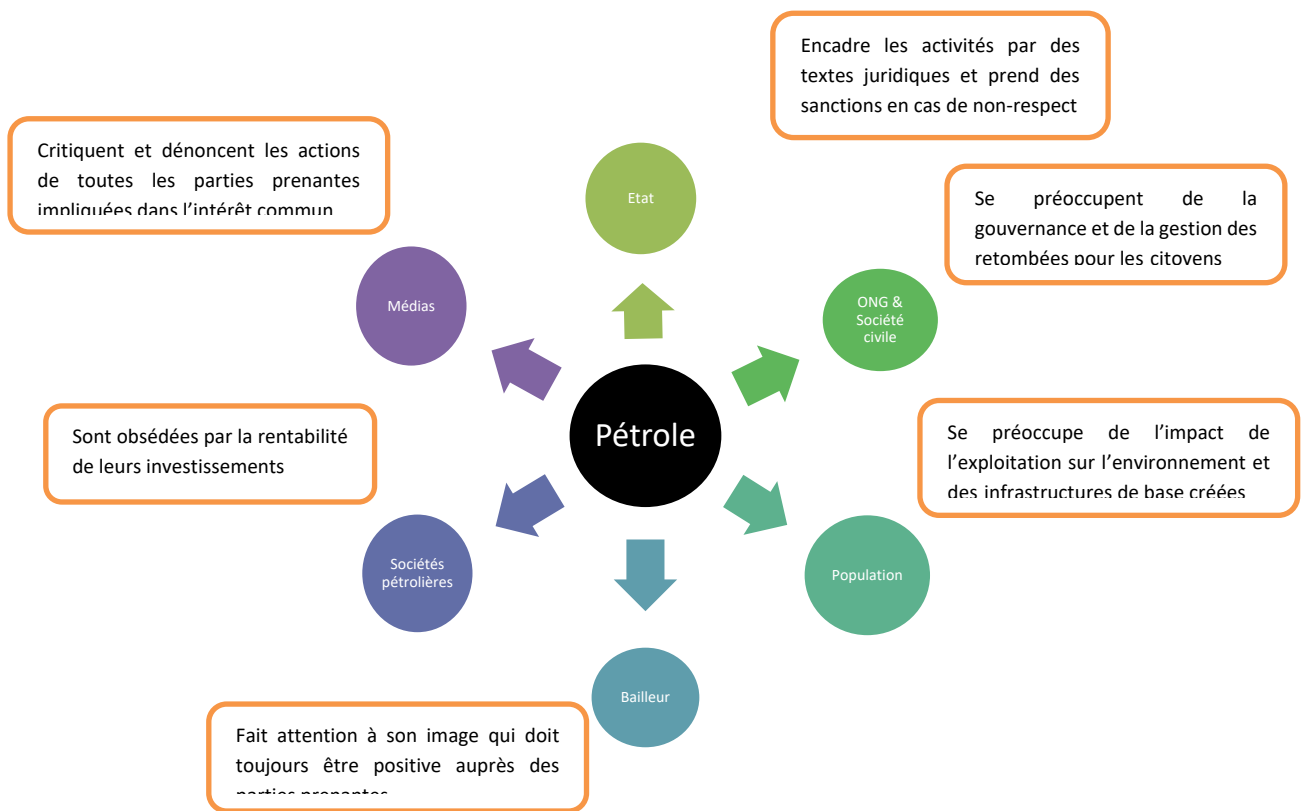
Encadre les activités par des textes juridiques et prend des sanctions en cas de non-respect

Critiquent et dénoncent les actions de toutes les parties prenantes impliquées dans l'intérêt commun

Etat

Se préoccupent de la gouvernance et de la gestion des retombées pour les citoyens

Médias

ONG & Société civile

Pétrole

Sont obsédées par la rentabilité de leurs investissements

Se préoccupe de l'impact de l'exploitation sur l'environnement et des infrastructures de base créées

Sociétés pétrolières

Population

Bailleur

Fait attention à son image qui doit toujours être positive auprès des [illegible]